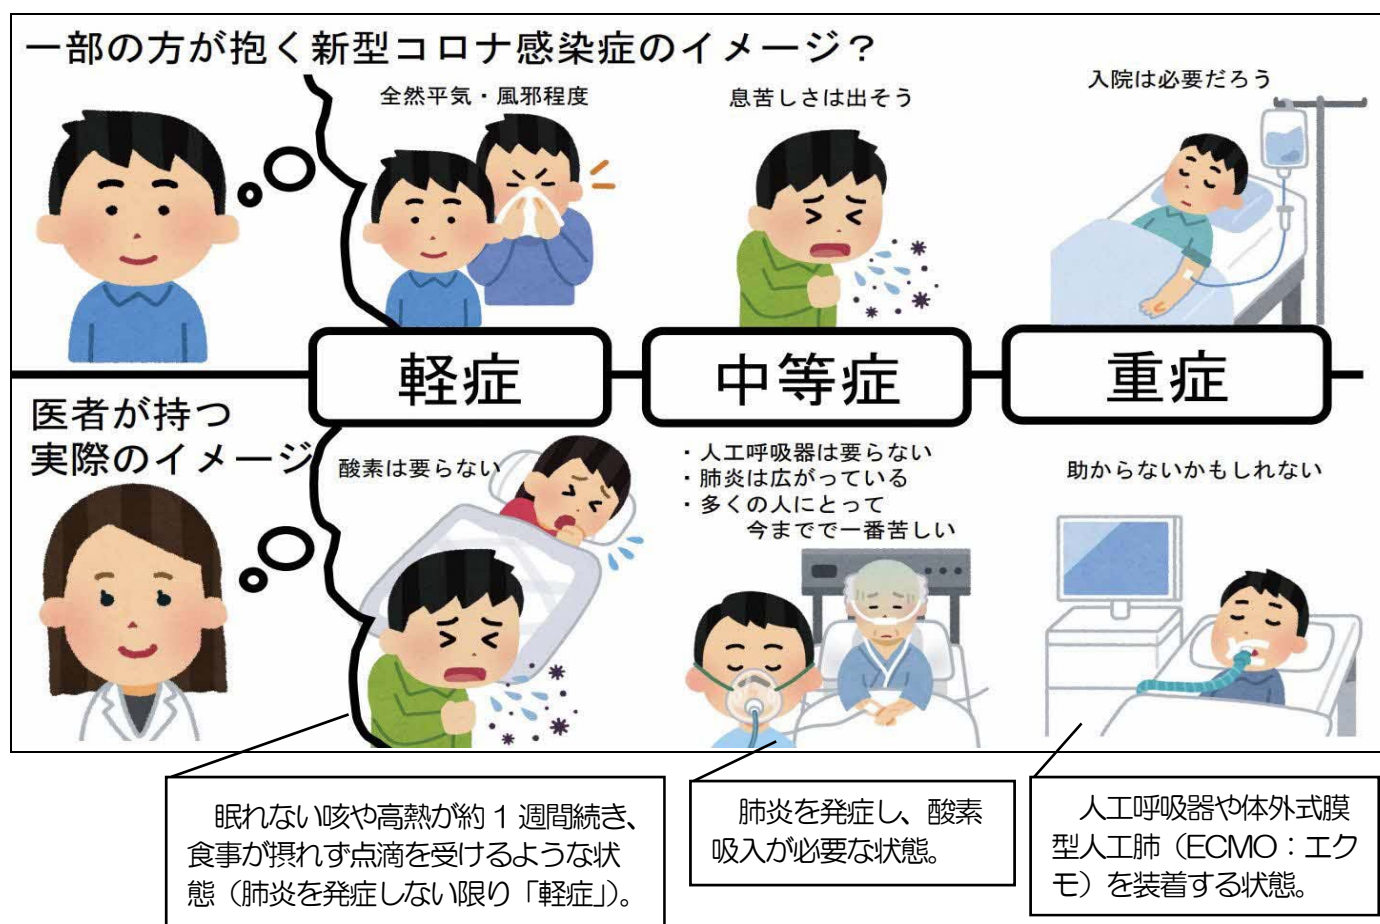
一部の方が抱く新型コロナ感染症のイメージ？

全然平気・風邪程度

息苦しさは出そう

入院は必要だろう

軽症

中等症

重症

医者が持つ
実際のイメージ

酸素は要らない

・人工呼吸器は要らない
・肺炎は広がっている
・多くの人にとって
今までで一番苦しい

助からないかもしれない

眠れない咳や高熱が約１週間続き、食事が摂れず点滴を受けるような状態（肺炎を発症しない限り「軽症」）。

肺炎を発症し、酸素吸入が必要な状態。

人工呼吸器や体外式膜型人工肺（ECMO：エクモ）を装着する状態。